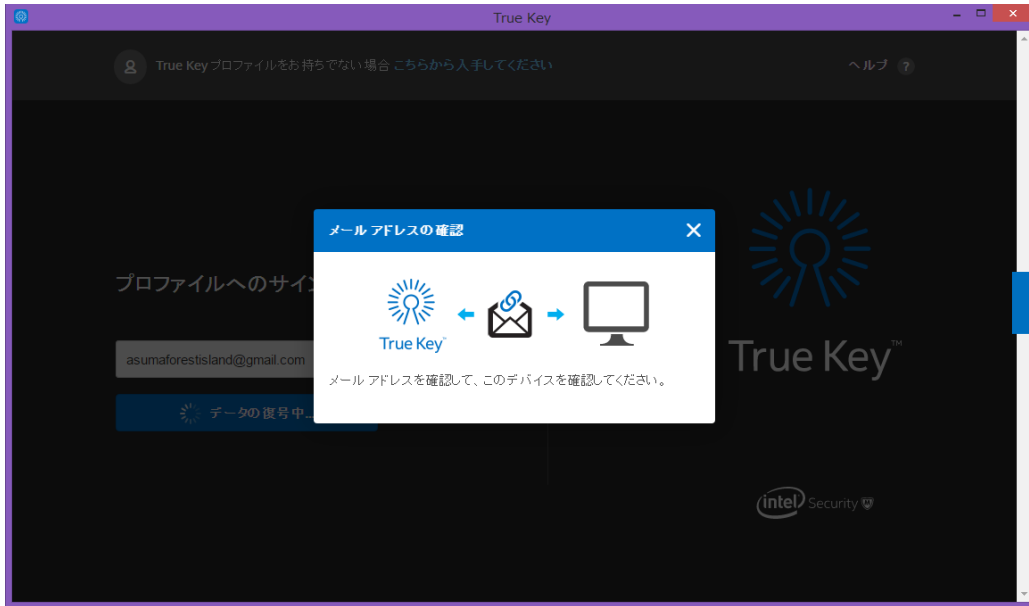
True Key

True Key プロファイルをお持ちでない場合 こちらから入手してください

ヘルプ ?

プロファイルへのサイン

asumaforestisland@gmail.com

データの復号中...

メール アドレスの確認

True Key

メール アドレスを確認して、このデバイスを確認してください。

True Key™

intel Security